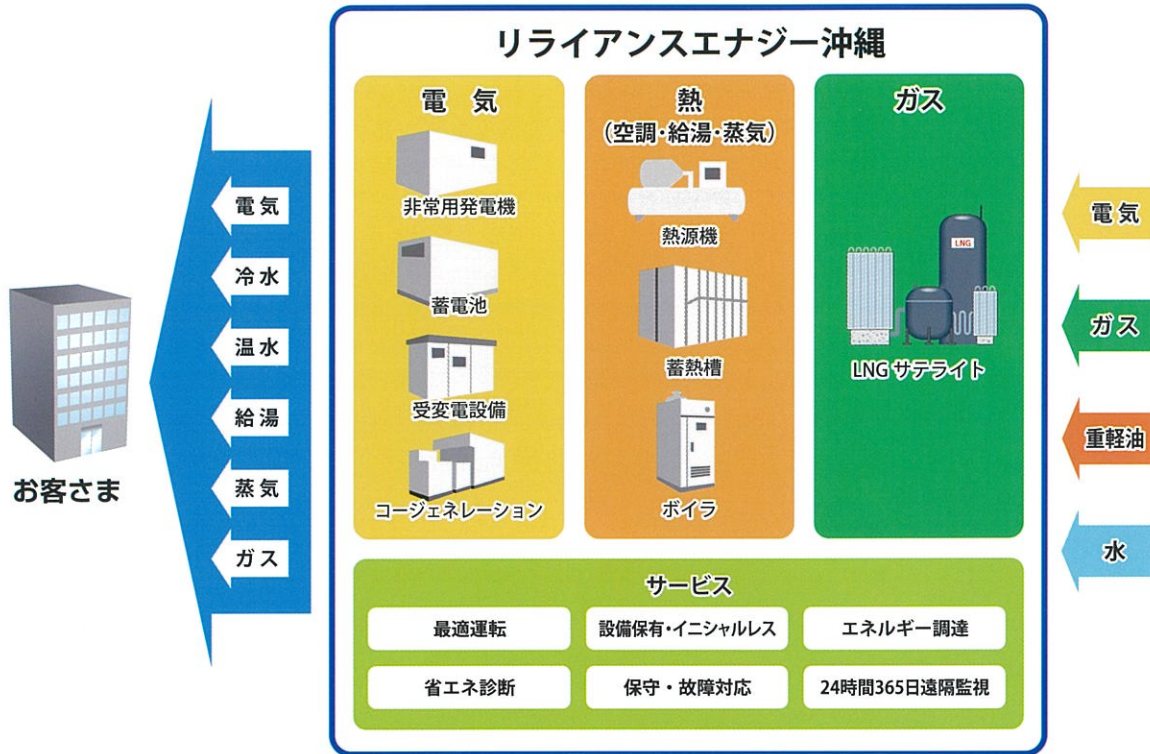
リライアンスエナジー沖縄

電気

非常用発電機

蓄電池

受変電設備

コージェネレーション

熱
(空調・給湯・蒸気)

熱源機

蓄熱槽

ボイラ

ガス

LNG

LNG サテライト

サービス

最適運転

設備保有・イニシャルレス

エネルギー調達

省エネ診断

保守・故障対応

24時間365日遠隔監視

電気

冷水

温水

給湯

蒸気

ガス

お客さま

電気

ガス

重軽油

水